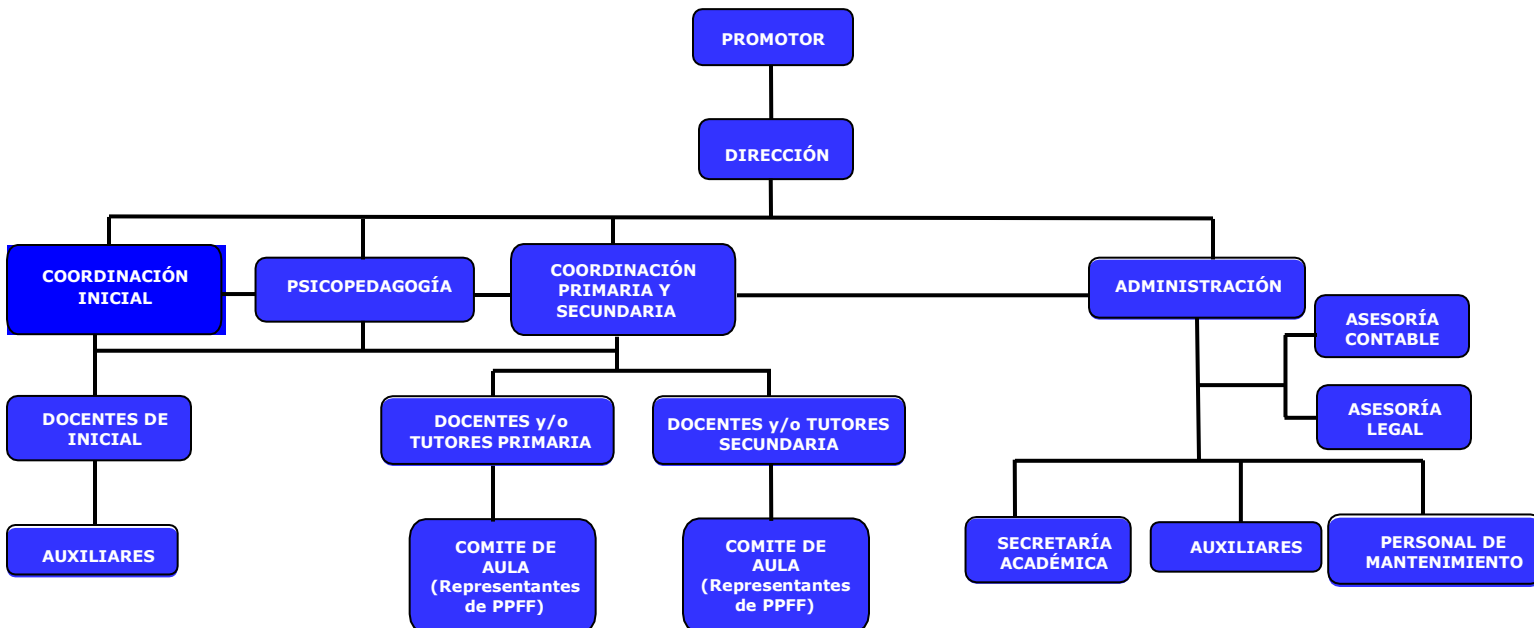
PROMOTOR

DIRECCIÓN

COORDINACIÓN INICIAL

PSICOPEDAGOGÍA

COORDINACIÓN PRIMARIA Y SECUNDARIA

ADMINISTRACIÓN

ASESORÍA CONTABLE

ASESORÍA LEGAL

DOCENTES DE INICIAL

DOCENTES y/o TUTORES PRIMARIA

DOCENTES y/o TUTORES SECUNDARIA

AUXILIARES

COMITE DE AULA (Representantes de PPFF)

COMITE DE AULA (Representantes de PPFF)

SECRETARÍA ACADÉMICA

AUXILIARES

PERSONAL DE MANTENIMIENTO